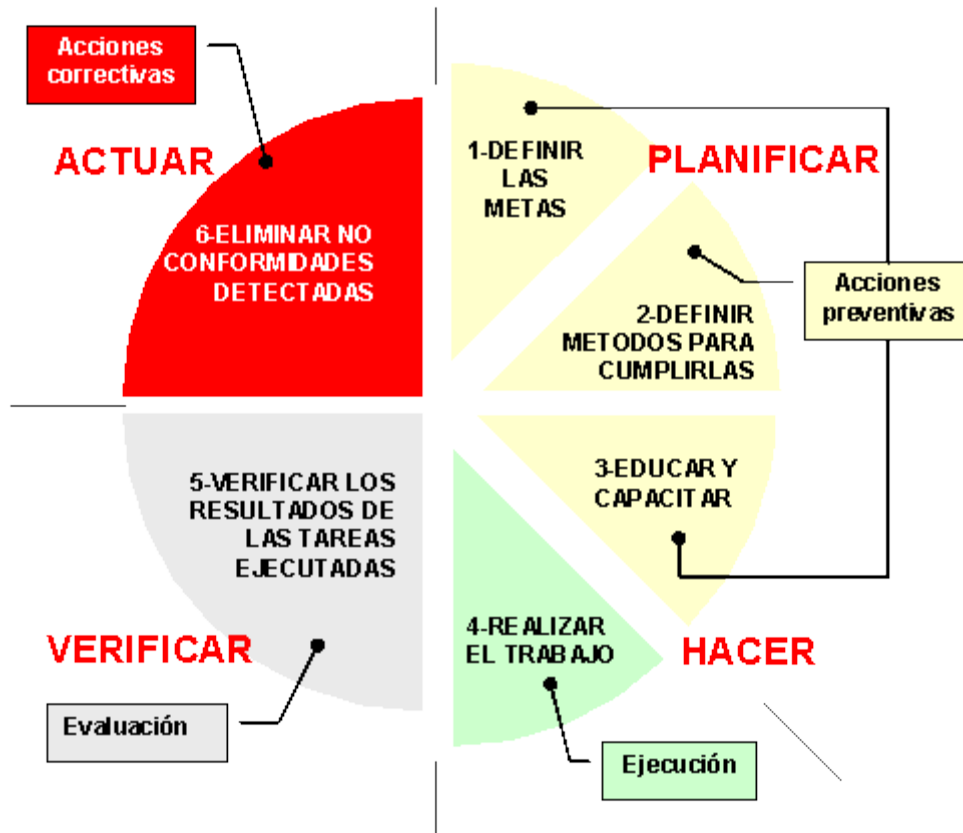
Acciones correctivas

ACTUAR

6-ELIMINAR NO CONFORMIDADES DETECTADAS

1-DEFINIR LAS METAS

PLANIFICAR

Acciones preventivas

2-DEFINIR METODOS PARA CUMPLIRLAS

3-EDUCAR Y CAPACITAR

5-VERIFICAR LOS RESULTADOS DE LAS TAREAS EJECUTADAS

VERIFICAR

Evaluación

4-REALIZAR EL TRABAJO

HACER

Ejecución